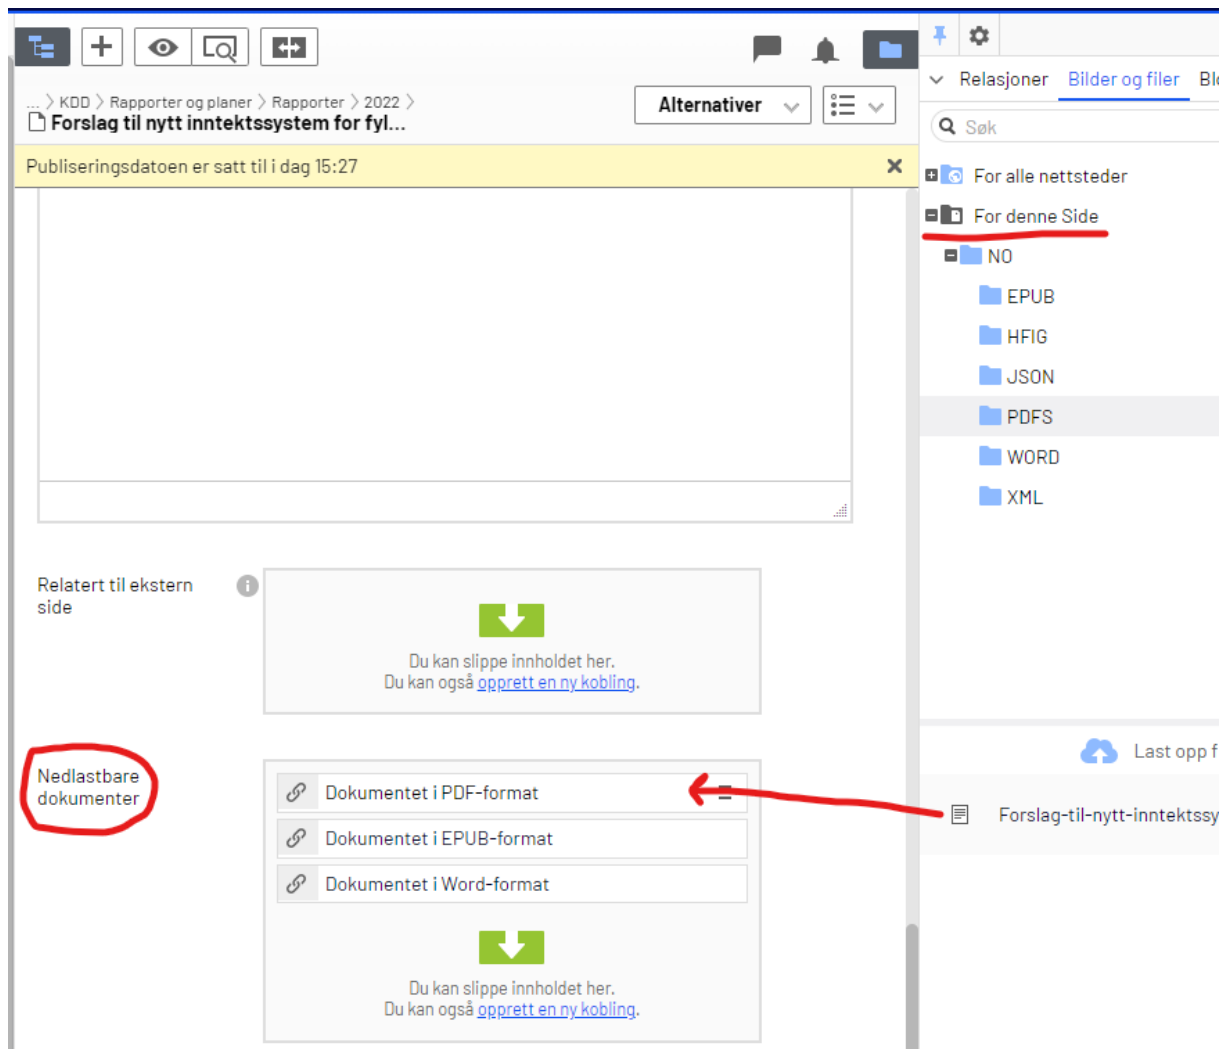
... KDD Rapporter og planer Rapporter 2022
Forslag til nytt inntektssystem for fyl...

Alternativer

Publiseringsdatoen er satt til i dag 15:27 ×

Relatert til ekstern side

Du kan slippe innholdet her.
Du kan også opprett en ny kobling.

Nedlastbare dokumenter

Dokumentet i PDF-format
Dokumentet i EPUB-format
Dokumentet i Word-format

Du kan slippe innholdet her.
Du kan også opprett en ny kobling.

Relasjoner Bilder og filer Bl

Søk

For alle nettsteder
For denne Side
NO
EPUB
HFIG
JSON
PDFS
WORD
XML

Last opp f

Forslag-til-nytt-inntektssy